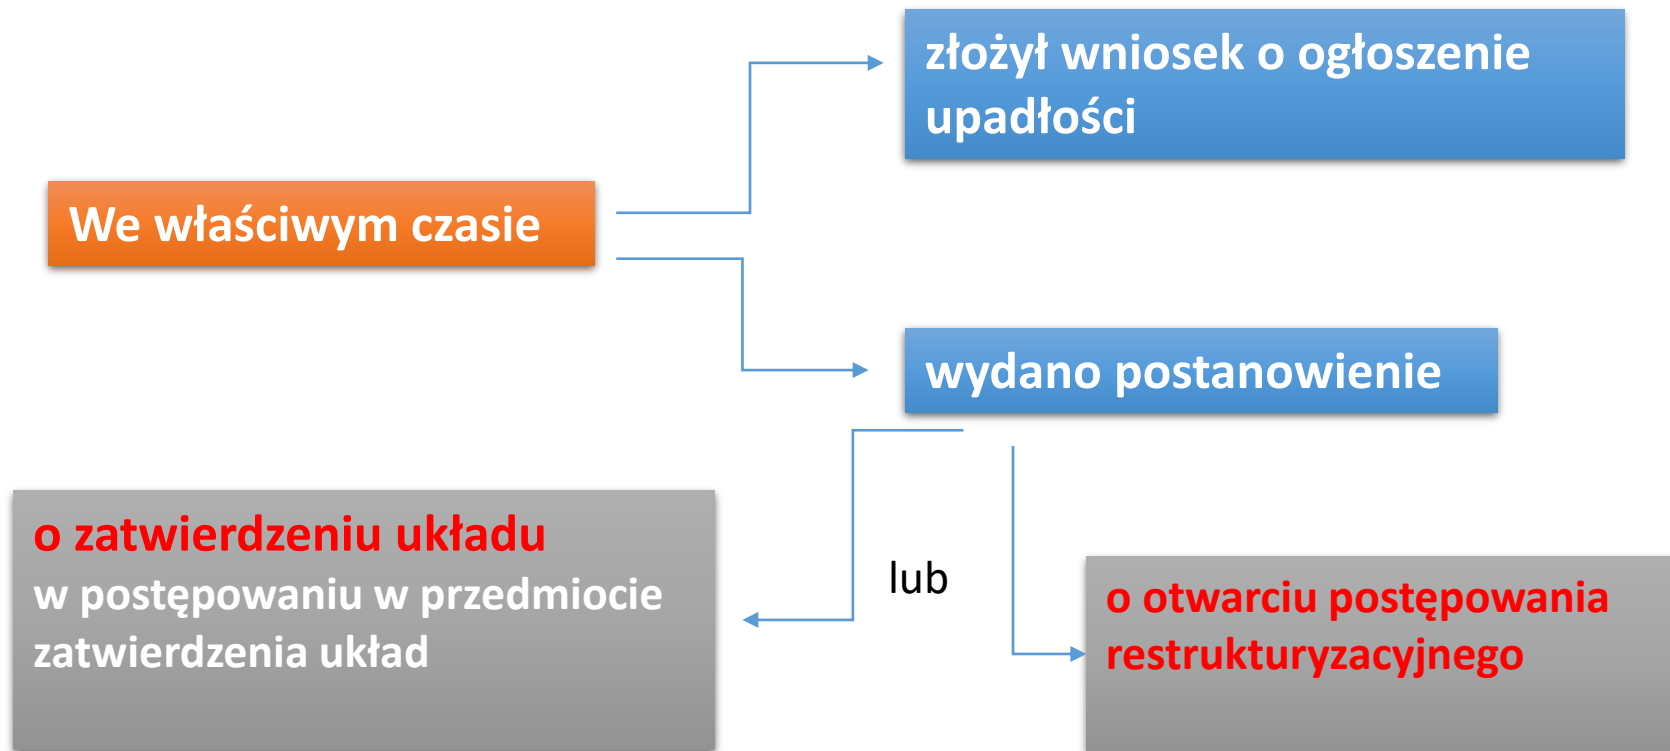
We właściwym czasie

złożył wniosek o ogłoszenie upadłości

wydano postanowienie

o zatwierdzeniu układu
w postępowaniu w przedmiocie zatwierdzenia układ

lub

o otwarciu postępowania restrukturyzacyjnego